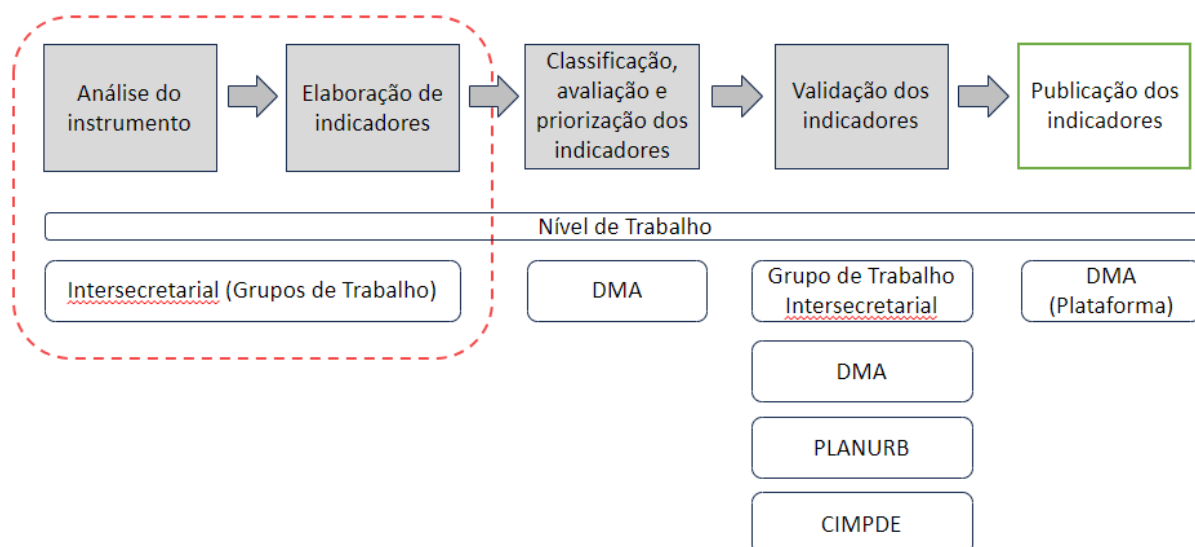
Análise do instrumento

Elaboração de indicadores

Classificação, avaliação e priorização dos indicadores

Validação dos indicadores

Publicação dos indicadores

Nível de Trabalho

Intersecretarial (Grupos de Trabalho)

DMA

Grupo de Trabalho Intersecretarial

DMA (Plataforma)

DMA

PLANURB

CIMPDE